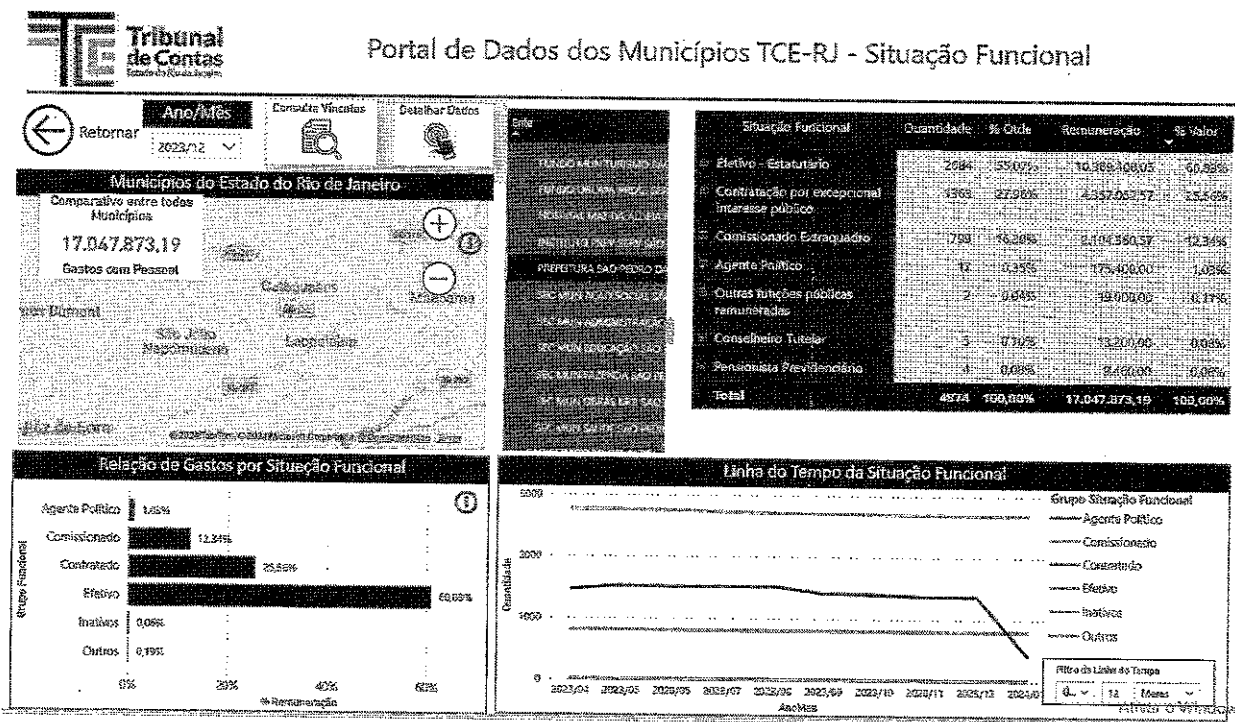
Tribunal de Contas
Estado do Rio de Janeiro

Portal de Dados dos Municípios TCE-RJ - Situação Funcional

Retornar

Ano/Mês
2023/12

Consulta Vínculos

Detalhar Dados

Municípios do Estado do Rio de Janeiro

Comparativo entre todos Municípios
17.047.873,19
Gastos com Pessoal

Campos
Macaé
Duque de Caxias
São João Nepomuceno
Leopoldina
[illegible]

Ente
FUNDO MUNICIPAL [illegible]
FUNDO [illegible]
HOSPITAL MUNICIPAL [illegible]
INSTITUTO PREV SERV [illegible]
PREFEITURA SAO PEDRO DA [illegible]
SEC MUN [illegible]
SEC MUN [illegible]
SEC MUN EDUCAÇÃO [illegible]
SEC MUN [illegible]
SEC MUN OBRAS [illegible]
SEC MUN SAÚDE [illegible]

| Situação Funcional | Quantidade | % Qtde | Remuneração | % Valor |
|---|---|---|---|---|
| Efetivo - Estatutário | 2684 | 55,07% | 10.369.108,05 | 60,83% |
| Contratação por excepcional interesse público | 1363 | 27,96% | 4.357.063,57 | 25,56% |
| Comissionado Extraquadro | 793 | 16,26% | 2.104.380,57 | 12,34% |
| Agente Político | 17 | 0,35% | 175.400,00 | 1,03% |
| Outras funções públicas remuneradas | 2 | 0,04% | 19.000,00 | 0,11% |
| Conselheiro Tutelar | 5 | 0,10% | 13.200,00 | 0,08% |
| Pensionista Previdenciário | 4 | 0,08% | 8.400,00 | 0,05% |
| Total | 4874 | 100,00% | 17.047.873,19 | 100,00% |

Relação de Gastos por Situação Funcional

Grupo Funcional
Agente Político 1,03%
Comissionado 12,34%
Contratado 25,56%
Efetivo 60,83%
Inativos 0,05%
Outros 0,19%
0% 20% 40% 60%
% Remuneração

Linha do Tempo da Situação Funcional

3000
2000
1000
0
Quantidade
2023/01 2023/03 2023/05 2023/07 2023/08 2023/09 2023/10 2023/11 2023/12 2024/01
AnoMes

Grupo Situação Funcional
Agente Político
Comissionado
Contratado
Efetivo
Inativos
Outros

Filtro da Linha do Tempo
0... 14 Meses

Ativar o Windows